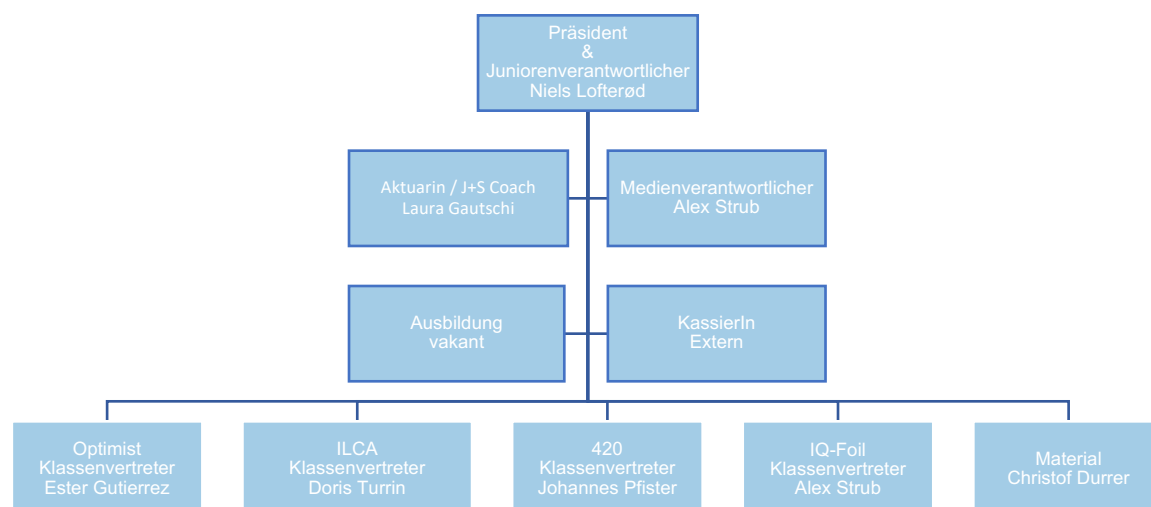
Präsident
&
Juniorenverantwortlicher
Niels Lofterød

Aktuarin / J+S Coach
Laura Gautschi

Medienverantwortlicher
Alex Strub

Ausbildung
vakant

KassierIn
Extern

Optimist
Klassenvertreter
Ester Gutierrez

ILCA
Klassenvertreter
Doris Turrin

420
Klassenvertreter
Johannes Pfister

IQ-Foil
Klassenvertreter
Alex Strub

Material
Christof Durrer